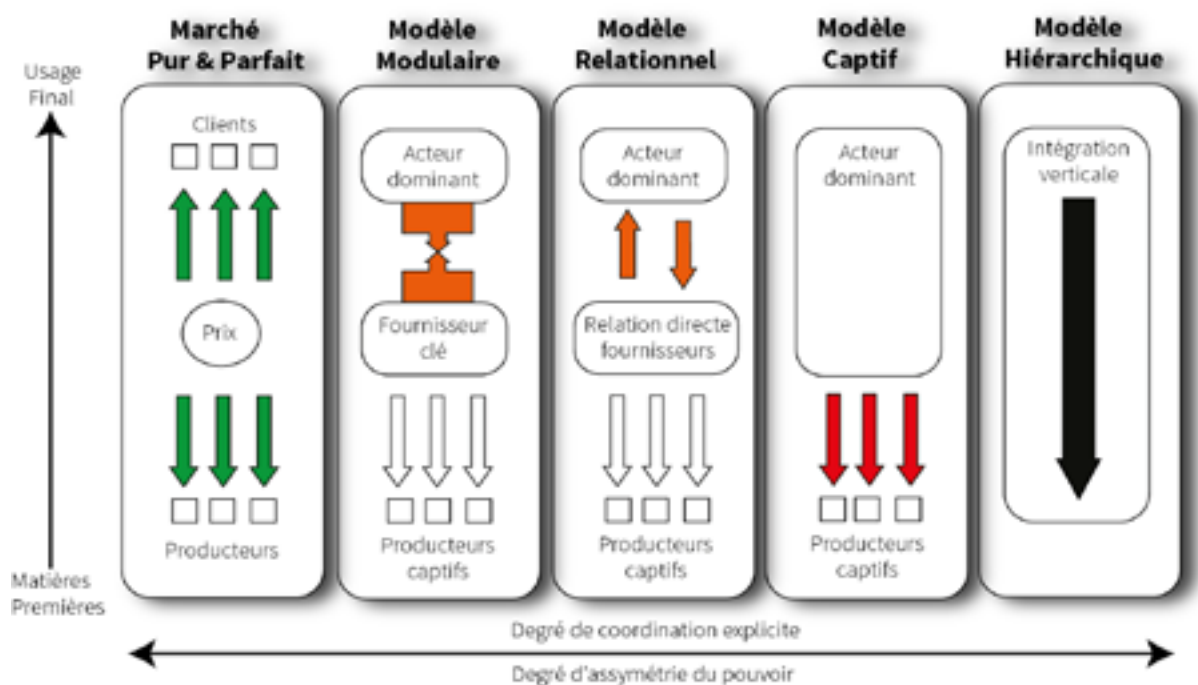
Usage Final

Marché Pur & Parfait

Clients

Prix

Producteurs

Modèle Modulaire

Acteur dominant

Fournisseur clé

Producteurs captifs

Modèle Relationnel

Acteur dominant

Relation directe fournisseurs

Producteurs captifs

Modèle Captif

Acteur dominant

Producteurs captifs

Modèle Hiérarchique

Intégration verticale

Matières Premières

Degré de coordination explicite

Degré d'assymétrie du pouvoir